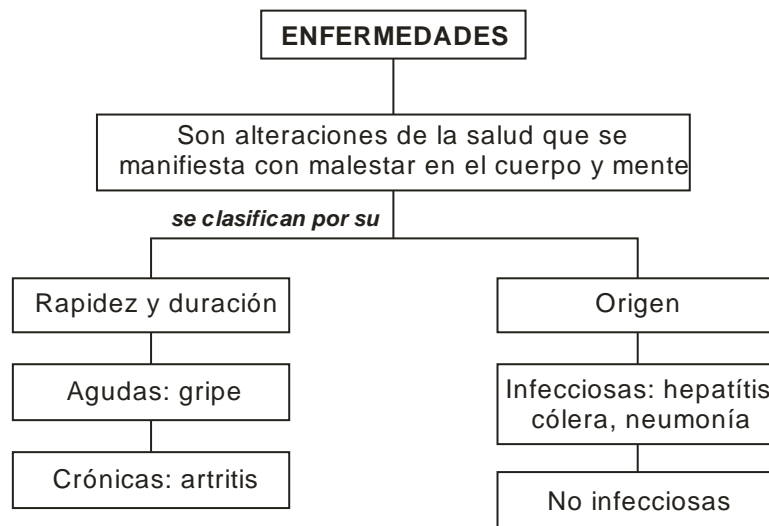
ENFERMEDADES

Son alteraciones de la salud que se manifiesta con malestar en el cuerpo y mente

se clasifican por su

Rapidez y duración

Agudas: gripe

Crónicas: artritis

Origen

Infecciosas: hepatítis cólera, neumonía

No infecciosas